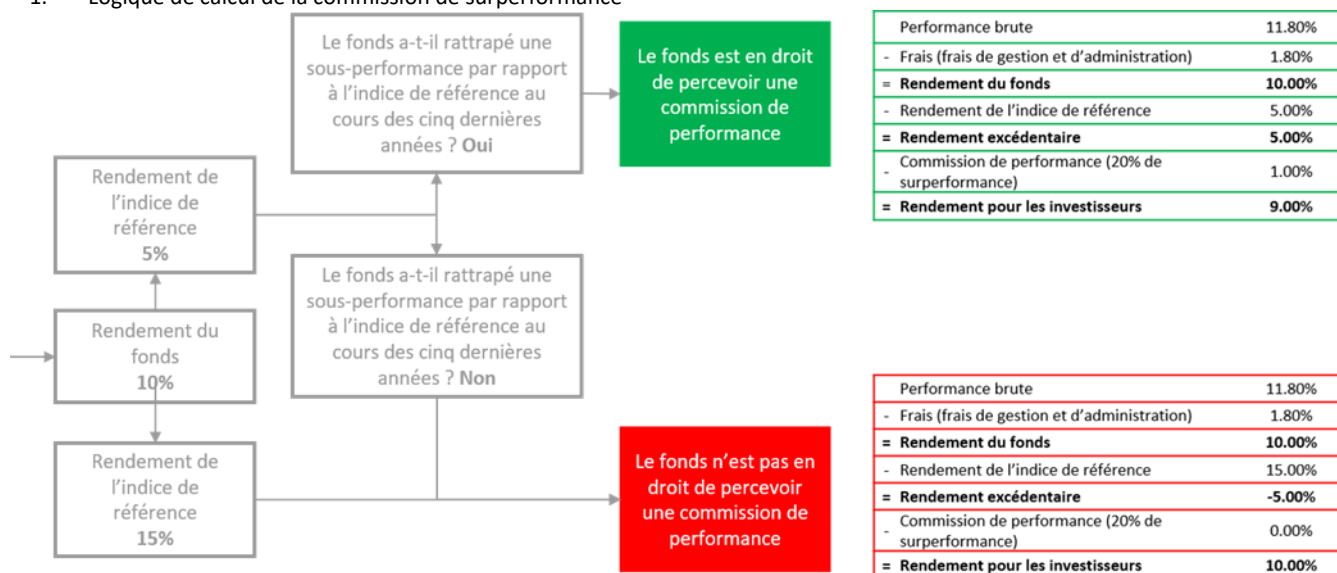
1. Logique de calcul de la commission de surperformance

Le fonds a-t-il rattrapé une sous-performance par rapport à l'indice de référence au cours des cinq dernières années ? **Oui**

Le fonds est en droit de percevoir une commission de performance

| | | |
|---|---|---|
| | Performance brute | 11.80% |
| - | Frais (frais de gestion et d'administration) | 1.80% |
| = | **Rendement du fonds** | **10.00%** |
| - | Rendement de l'indice de référence | 5.00% |
| = | **Rendement excédentaire** | **5.00%** |
| - | Commission de performance (20% de surperformance) | 1.00% |
| = | **Rendement pour les investisseurs** | **9.00%** |

Rendement de l'indice de référence **5%**

Rendement du fonds **10%**

Le fonds a-t-il rattrapé une sous-performance par rapport à l'indice de référence au cours des cinq dernières années ? **Non**

Rendement de l'indice de référence **15%**

Le fonds n'est pas en droit de percevoir une commission de performance

| | | |
|---|---|---|
| | Performance brute | 11.80% |
| - | Frais (frais de gestion et d'administration) | 1.80% |
| = | **Rendement du fonds** | **10.00%** |
| - | Rendement de l'indice de référence | 15.00% |
| = | **Rendement excédentaire** | **-5.00%** |
| - | Commission de performance (20% de surperformance) | 0.00% |
| = | **Rendement pour les investisseurs** | **10.00%** |